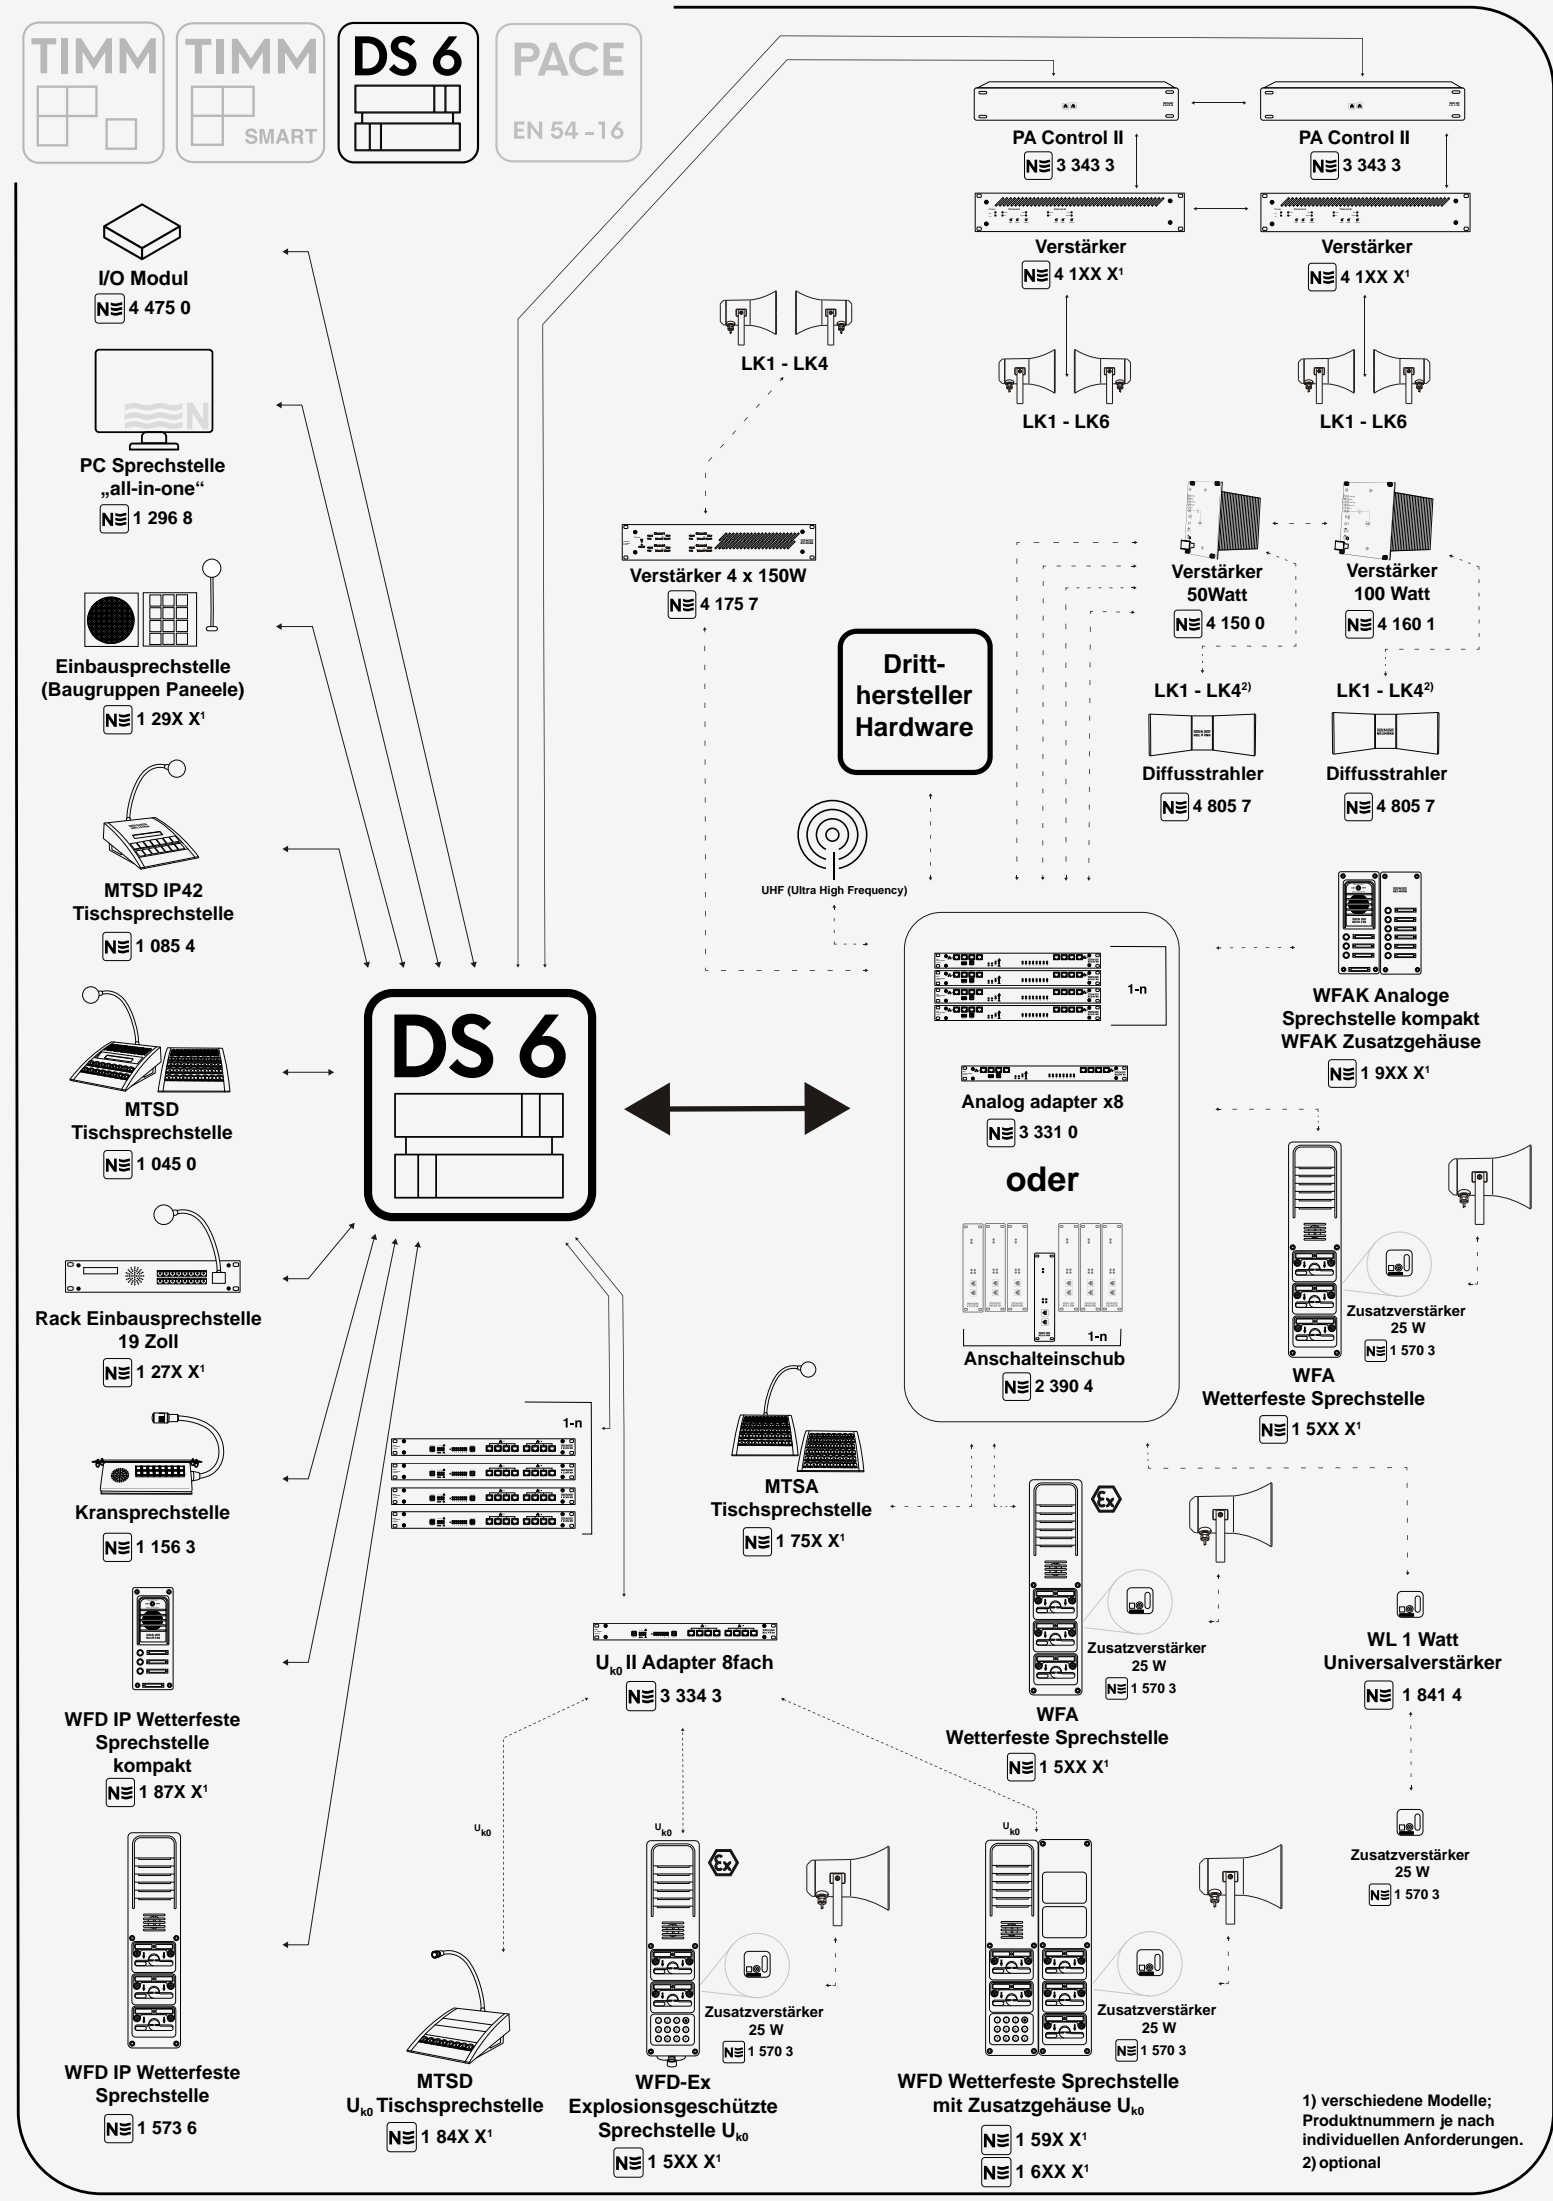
TIMM TIMM SMART DS 6 PACE EN 54 - 16

I/O Modul
N≡ 4 475 0

PC Sprechstelle „all-in-one"
N≡ 1 296 8

Einbausprechstelle (Baugruppen Paneele)
N≡ 1 29X X¹

MTSD IP42 Tischsprechstelle
N≡ 1 085 4

MTSD Tischsprechstelle
N≡ 1 045 0

Rack Einbausprechstelle 19 Zoll
N≡ 1 27X X¹

Kransprechstelle
N≡ 1 156 3

WFD IP Wetterfeste Sprechstelle kompakt
N≡ 1 87X X¹

WFD IP Wetterfeste Sprechstelle
N≡ 1 573 6

PA Control II
N≡ 3 343 3

PA Control II
N≡ 3 343 3

Verstärker
N≡ 4 1XX X¹

Verstärker
N≡ 4 1XX X¹

LK1 - LK4

LK1 - LK6

LK1 - LK6

Verstärker 4 x 150W
N≡ 4 175 7

Verstärker 50Watt
N≡ 4 150 0

Verstärker 100 Watt
N≡ 4 160 1

Dritthersteller Hardware

LK1 - LK4²⁾
Diffusstrahler
N≡ 4 805 7

LK1 - LK4²⁾
Diffusstrahler
N≡ 4 805 7

UHF (Ultra High Frequency)

DS 6

1-n

Analog adapter x8
N≡ 3 331 0

oder

1-n
Anschalteinschub
N≡ 2 390 4

WFAK Analoge Sprechstelle kompakt WFAK Zusatzgehäuse
N≡ 1 9XX X¹

Zusatzverstärker 25 W
N≡ 1 570 3

WFA Wetterfeste Sprechstelle
N≡ 1 5XX X¹

1-n

MTSA Tischsprechstelle
N≡ 1 75X X¹

Zusatzverstärker 25 W
N≡ 1 570 3

WFA Wetterfeste Sprechstelle
N≡ 1 5XX X¹

WL 1 Watt Universalverstärker
N≡ 1 841 4

$U_{k0}$ II Adapter 8fach
N≡ 3 334 3

$U_{k0}$

$U_{k0}$

$U_{k0}$

Zusatzverstärker 25 W
N≡ 1 570 3

Zusatzverstärker 25 W
N≡ 1 570 3

Zusatzverstärker 25 W
N≡ 1 570 3

MTSD $U_{k0}$ Tischsprechstelle
N≡ 1 84X X¹

WFD-Ex Explosionsgeschützte Sprechstelle $U_{k0}$
N≡ 1 5XX X¹

WFD Wetterfeste Sprechstelle mit Zusatzgehäuse $U_{k0}$
N≡ 1 59X X¹
N≡ 1 6XX X¹

1) verschiedene Modelle; Produktnummern je nach individuellen Anforderungen.
2) optional